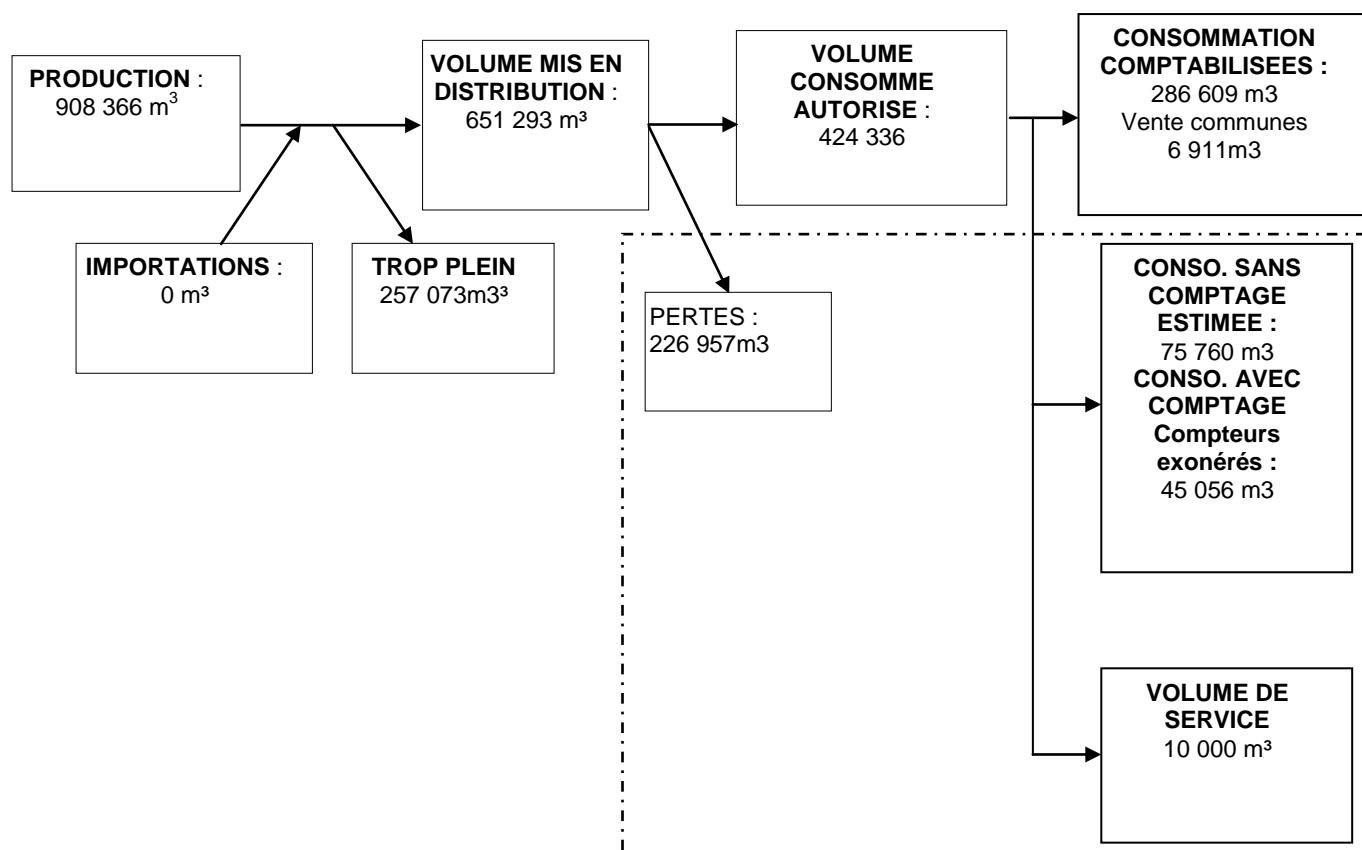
PRODUCTION : 908 366 $m^3$

IMPORTATIONS : 0 m³

TROP PLEIN 257 073m3³

VOLUME MIS EN DISTRIBUTION : 651 293 m³

PERTES : 226 957m3

VOLUME CONSOMME AUTORISE : 424 336

CONSOMMATION COMPTABILISEES : 286 609 m3 Vente communes 6 911m3

CONSO. SANS COMPTAGE ESTIMEE : 75 760 m3 CONSO. AVEC COMPTAGE Compteurs exonérés : 45 056 m3

VOLUME DE SERVICE 10 000 m³